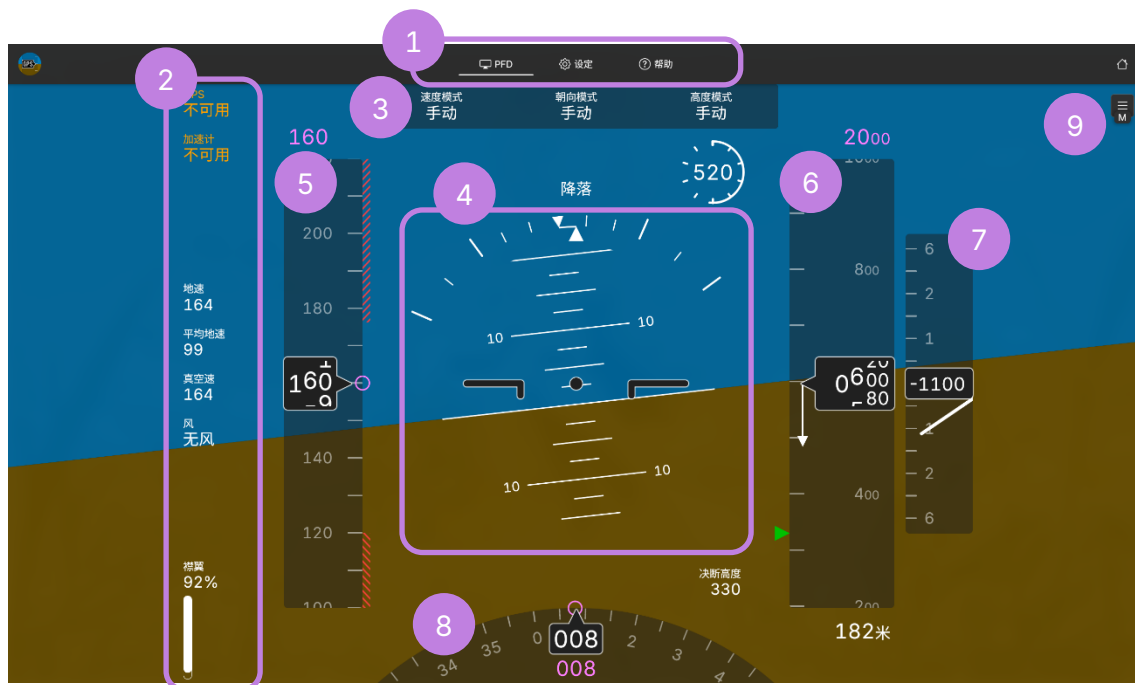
1
PFD
设定
帮助
2
GPS
不可用
加速计
不可用
3
速度模式
手动
朝向模式
手动
高度模式
手动
9
M
160
5
200
180
160
140
120
100
4
降落
520
10
10
10
10
6
2000
1000
800
0600
80
400
200
7
6
2
1
-1100
1
2
6
地速
164
平均地速
99
真空速
164
风
无风
襟翼
92%
决断高度
330
8
008
008
35
34
0
2
3
4
182米